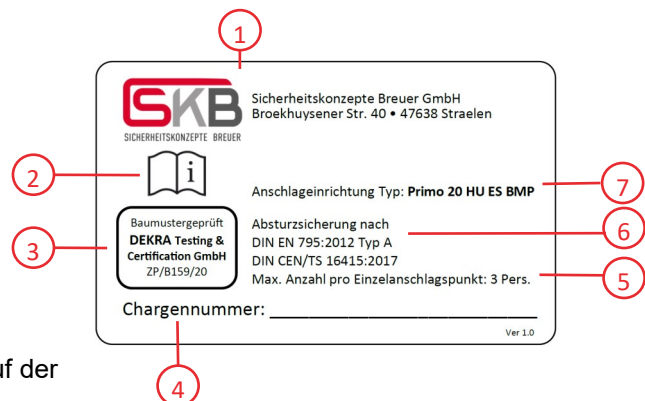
1

SKB
SICHERHEITSKONZEPTE BREUER

Sicherheitskonzepte Breuer GmbH
Broekhuysener Str. 40 • 47638 Straelen

2

i

Anschlageinrichtung Typ: **Primo 20 HU ES BMP**

7

3

Baumustergeprüft
**DEKRA Testing & Certification GmbH**
ZP/B159/20

Absturzsicherung nach
DIN EN 795:2012 Typ A
DIN CEN/TS 16415:2017
Max. Anzahl pro Einzelanschlagspunkt: 3 Pers.

6

5

Chargennummer: ______________________

Ver 1.0

4

uf der